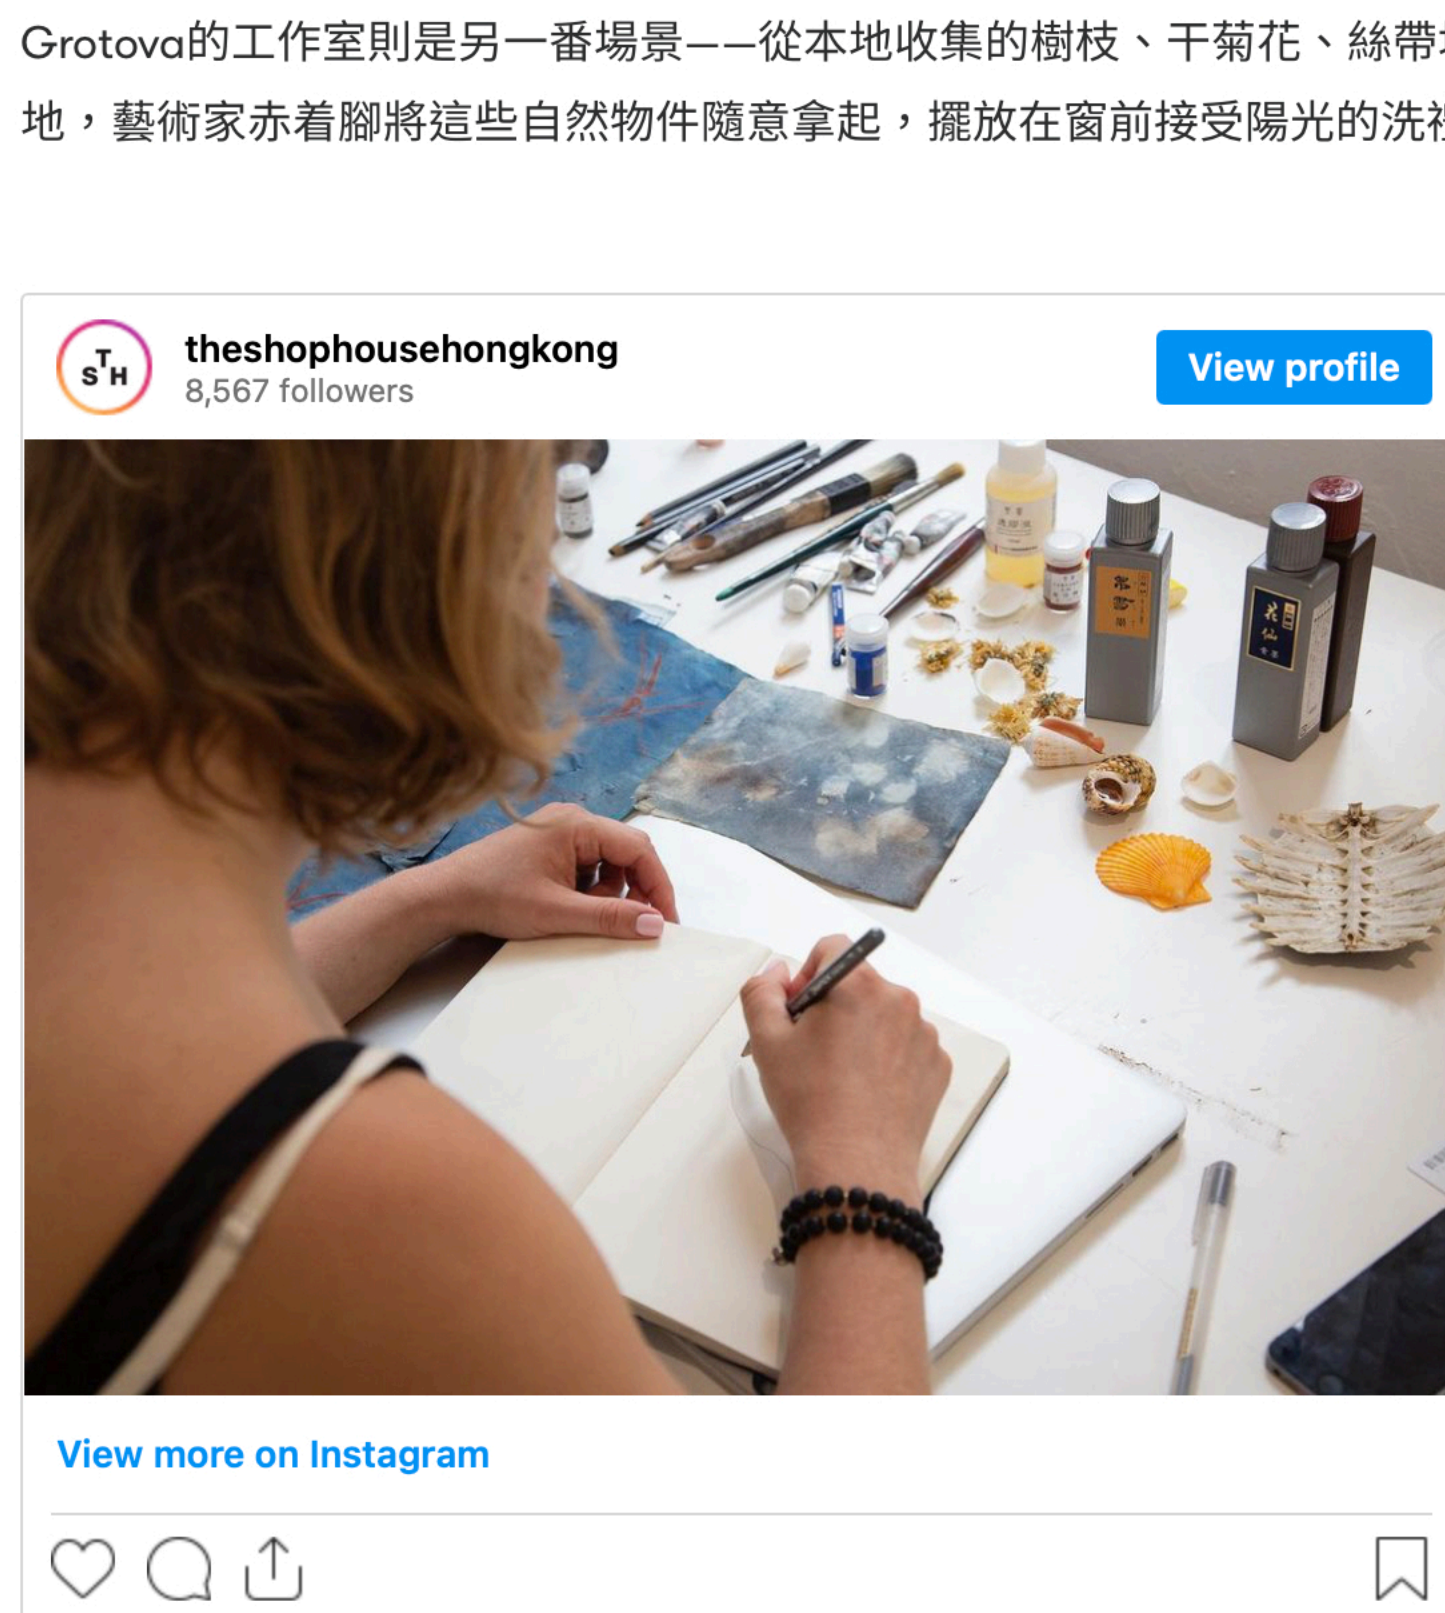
Grotova的工作室則是另一番場景——從本地收集的樹枝、干菊花、絲帶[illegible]
地，藝術家赤着腳將這些自然物件隨意拿起，擺放在窗前接受陽光的洗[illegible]

STH

theshophousehongkong
8,567 followers

View profile

View more on Instagram